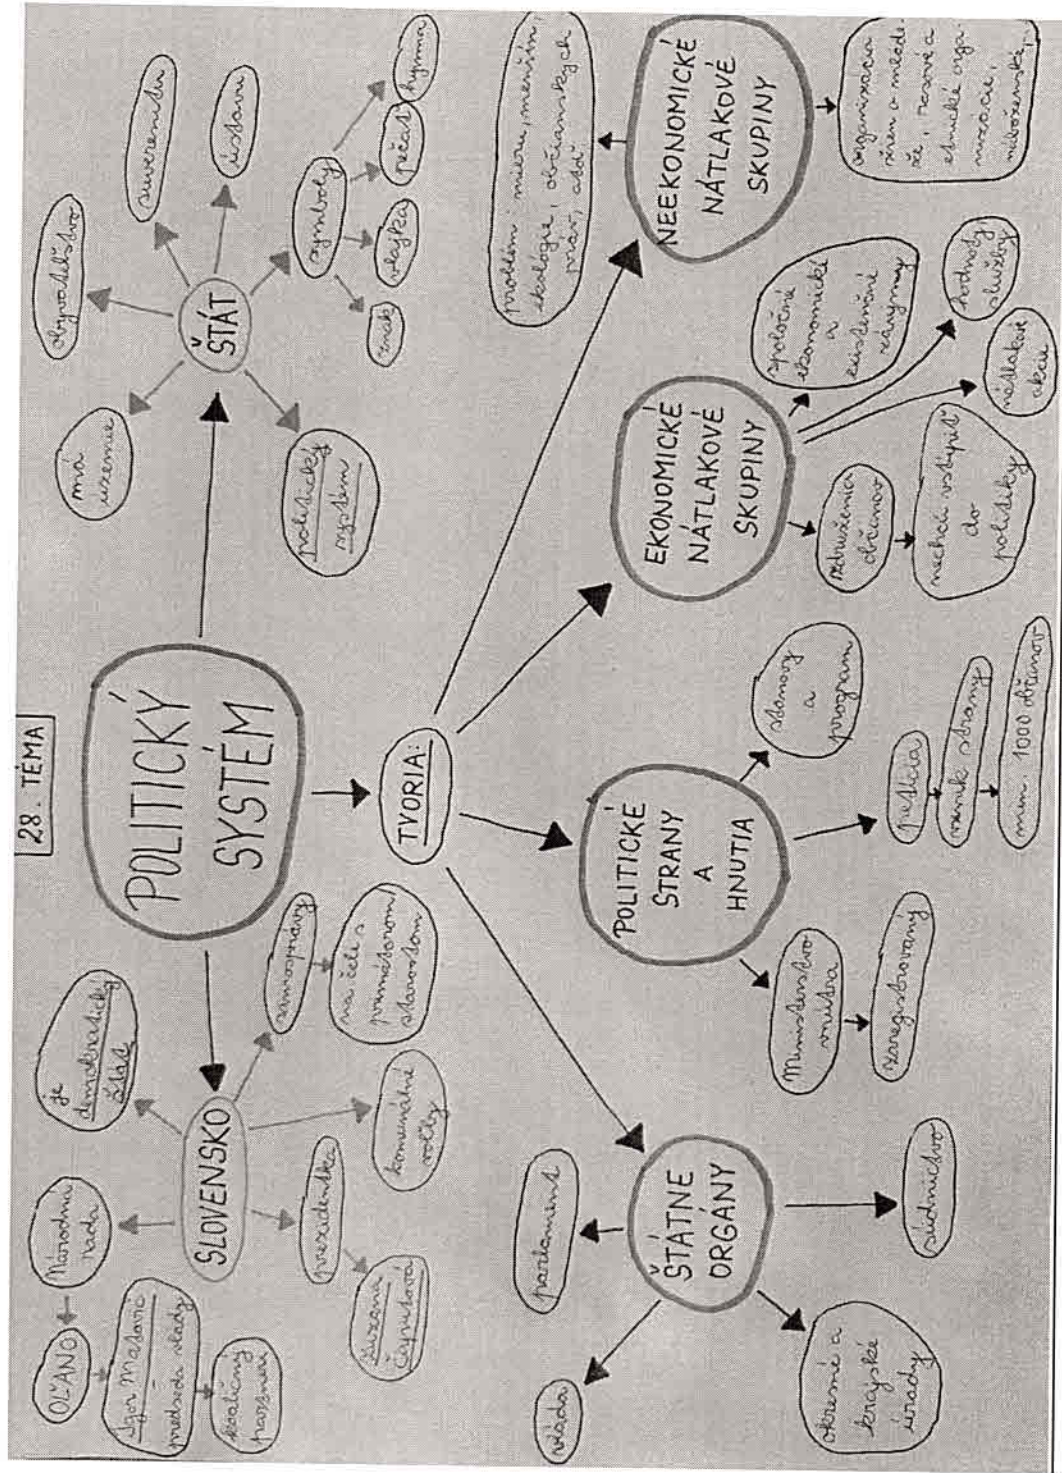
28. TÉMA

POLITICKÝ SYSTÉM

ŠTÁT
má územie
obyvateľstvo
suverenitu
ústavu
symboly
znak
vlajka
pečať
hymna
politický systém

SLOVENSKO
je demokratický štát
Národná rada
OĽANO
Igor Matovič
predseda vlády
koaličná zmluva
prezidentka
Zuzana Čaputová
komunálne voľby
samosprávy
na čele s primátorom/starostom

TVORIA:

ŠTÁTNE ORGÁNY
parlament
vláda
okresné a krajské úrady
súdnictvo

POLITICKÉ STRANY A HNUTIA
Ministerstvo vnútra
zaregistrovaný
stanovy a program
petícia
vznik strany
min. 1000 občanov

EKONOMICKÉ NÁTLAKOVÉ SKUPINY
spoločné ekonomické a existenčné záujmy
hodnoty služby
nátlakové akcie
združenie občanov
nechcú vstúpiť do politiky

NEEKONOMICKÉ NÁTLAKOVÉ SKUPINY
problém: mieru, menšín, ekológie, občianskych práv, atď.
organizácia žien a mládeže, rasové a etnické organizácie, náboženské